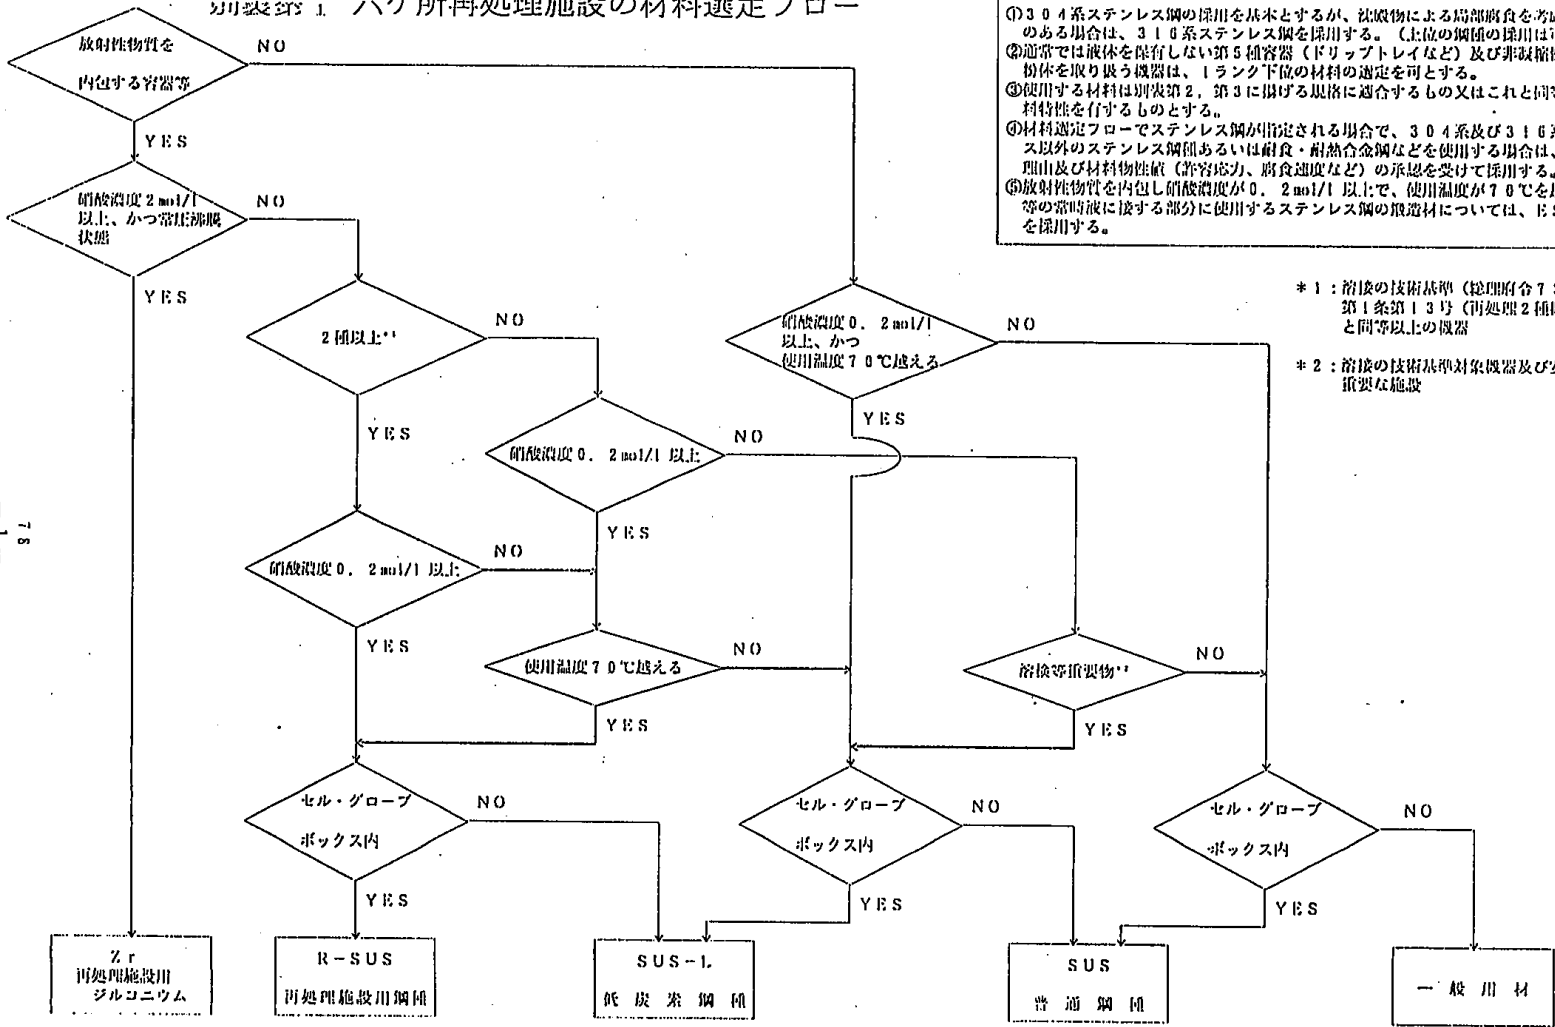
別表第1 六ケ所再処理施設の材料選定フロー

①304系ステンレス鋼の採用を基本とするが、沈殿物による局部腐食を考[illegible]のある場合は、316系ステンレス鋼を採用する。（上位の鋼種の採用は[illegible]
②通常では液体を保有しない第5種容器（ドリップトレイなど）及び非放射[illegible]物体を取り扱う機器は、1ランク下位の材料の選定を可とする。
③使用する材料は別表第2，第3に掲げる規格に適合するもの又はこれと同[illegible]料特性を有するものとする。
④材料選定フローでステンレス鋼が指定される場合で、304系及び316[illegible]ス以外のステンレス鋼種あるいは耐食・耐熱合金鋼などを使用する場合は、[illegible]理由及び材料物性値（許容応力、腐食速度など）の承認を受けて採用する。
⑤放射性物質を内包し硝酸濃度が0．2mol/l 以上で、使用温度が70℃を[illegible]等の常時液に接する部分に使用するステンレス鋼の鍛造材については、E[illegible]を採用する。

＊1：溶接の技術基準（総理府令7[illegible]第1条第13号（再処理2種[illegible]と同等以上の機器

＊2：溶接の技術基準対象機器及び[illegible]重要な施設

放射性物質を内包する容器等
NO
YES
硝酸濃度2mol/l 以上、かつ常圧沸騰状態
NO
YES
2種以上$^{*1}$
NO
YES
硝酸濃度0．2mol/l 以上
NO
YES
硝酸濃度0．2mol/l 以上
NO
YES
使用温度70℃越える
NO
YES
硝酸濃度0．2mol/l 以上、かつ使用温度70℃越える
NO
YES
溶接等重要物$^{*2}$
NO
YES
セル・グローブボックス内
NO
YES
セル・グローブボックス内
NO
YES
セル・グローブボックス内
NO
YES

Zr
再処理施設用ジルコニウム

R－SUS
再処理施設用鋼種

SUS－L
低炭素鋼種

SUS
普通鋼種

一般用材

7
1